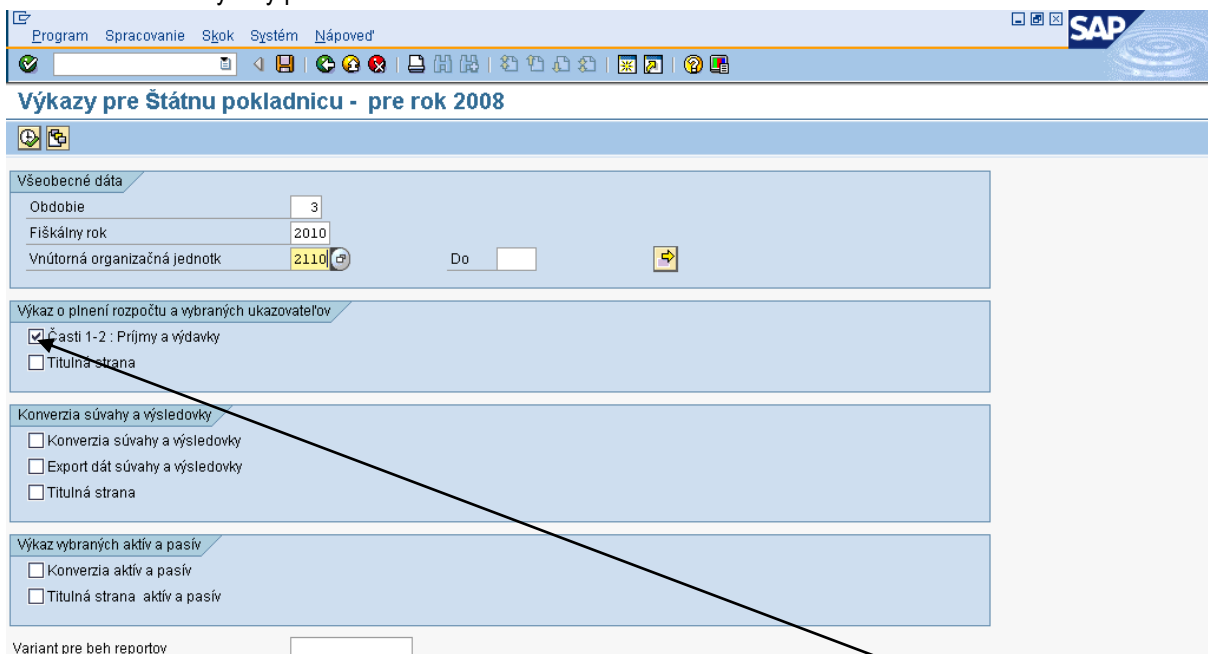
Program Spracovanie Skok Systém Nápoveď

SAP

Výkazy pre Štátnu pokladnicu - pre rok 2008

Všeobecné dáta

Obdobie 3

Fiškálny rok 2010

Vnútorná organizačná jednotk 2110 Do

Výkaz o plnení rozpočtu a vybraných ukazovateľov

Časti 1-2 : Príjmy a výdavky

Titulná strana

Konverzia súvahy a výsledovky

Konverzia súvahy a výsledovky

Export dát súvahy a výsledovky

Titulná strana

Výkaz vybraných aktív a pasív

Konverzia aktív a pasív

Titulná strana aktív a pasív

Variant pre beh reportov